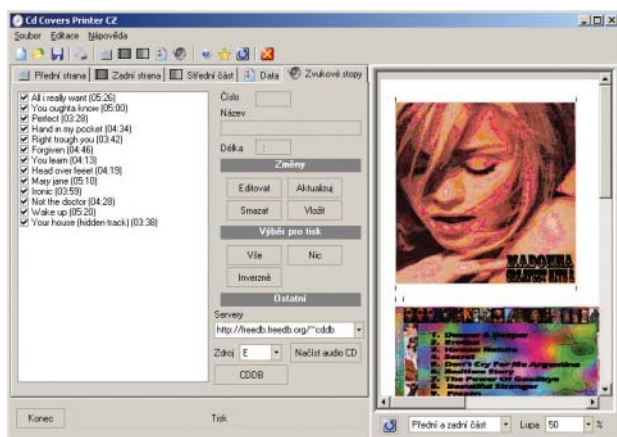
Cd Covers Printer CZ

Soubor Editace Nápověda

Přední strana | Zadní strana | Střední část | Další | Zvukové stopy

All i really want (05:26)
You oughta know (05:00)
Perfect (03:28)
Hand in my pocket (04:34)
Right trough you (03:42)
Forgiven (04:46)
You learn (04:13)
Head over feeet (04:19)
Mary jane (05:10)
Ironic (03:59)
Not the doctor (04:28)
Wake up (05:20)
Your house (hidden track) (03:38)

Číslo
Název
Délka :

Změny
Editovat | Aktualizuj
Smazat | Vložit

Výběr pro tisk
Vše | Nic
Inverzně

Ostatní
Serveru
http://freedb.freedb.org/~cddb
Zdroj E | Načíst audio CD
CDDB

Konec | Tisk

MADONNA

Přední a zadní část | Lupa 50 %